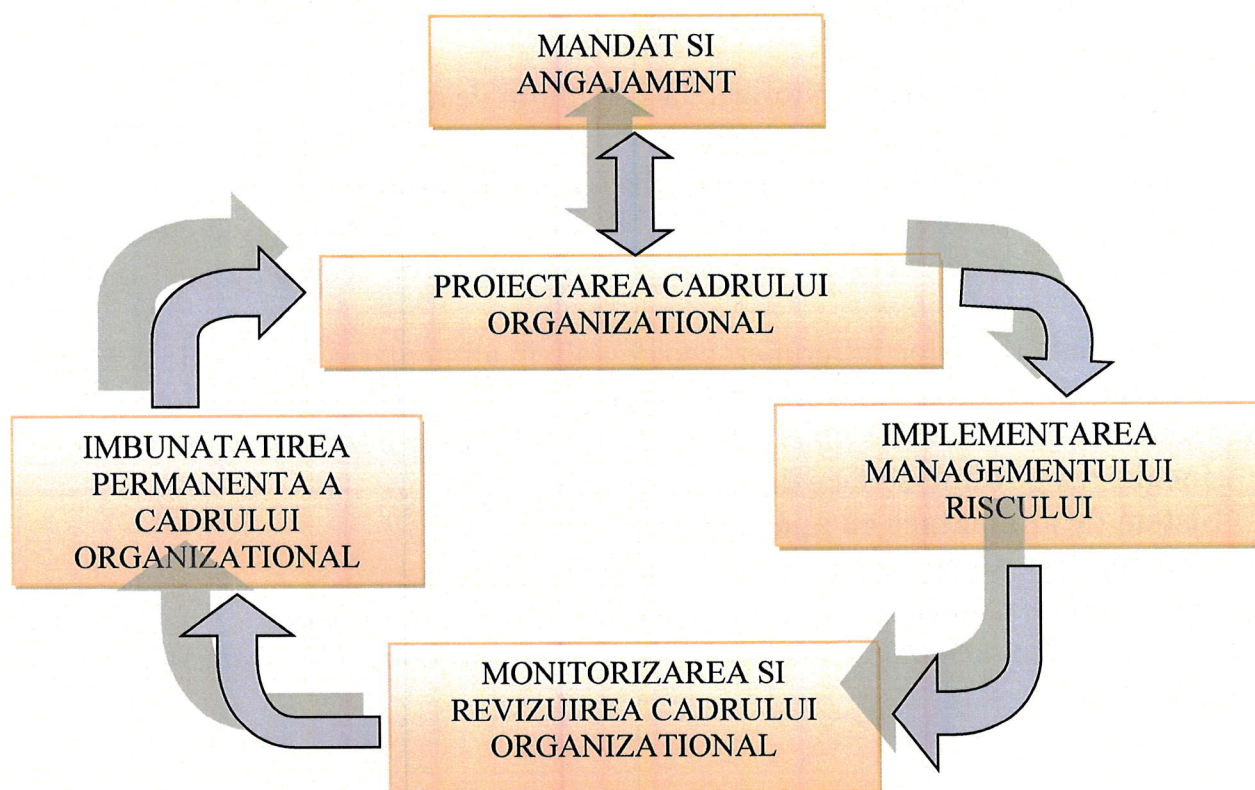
MANDAT SI ANGAJAMENT

PROIECTAREA CADRULUI ORGANIZATIONAL

IMPLEMENTAREA MANAGEMENTULUI RISCULUI

MONITORIZAREA SI REVIZUIREA CADRULUI ORGANIZATIONAL

IMBUNATATIREA PERMANENTA A CADRULUI ORGANIZATIONAL